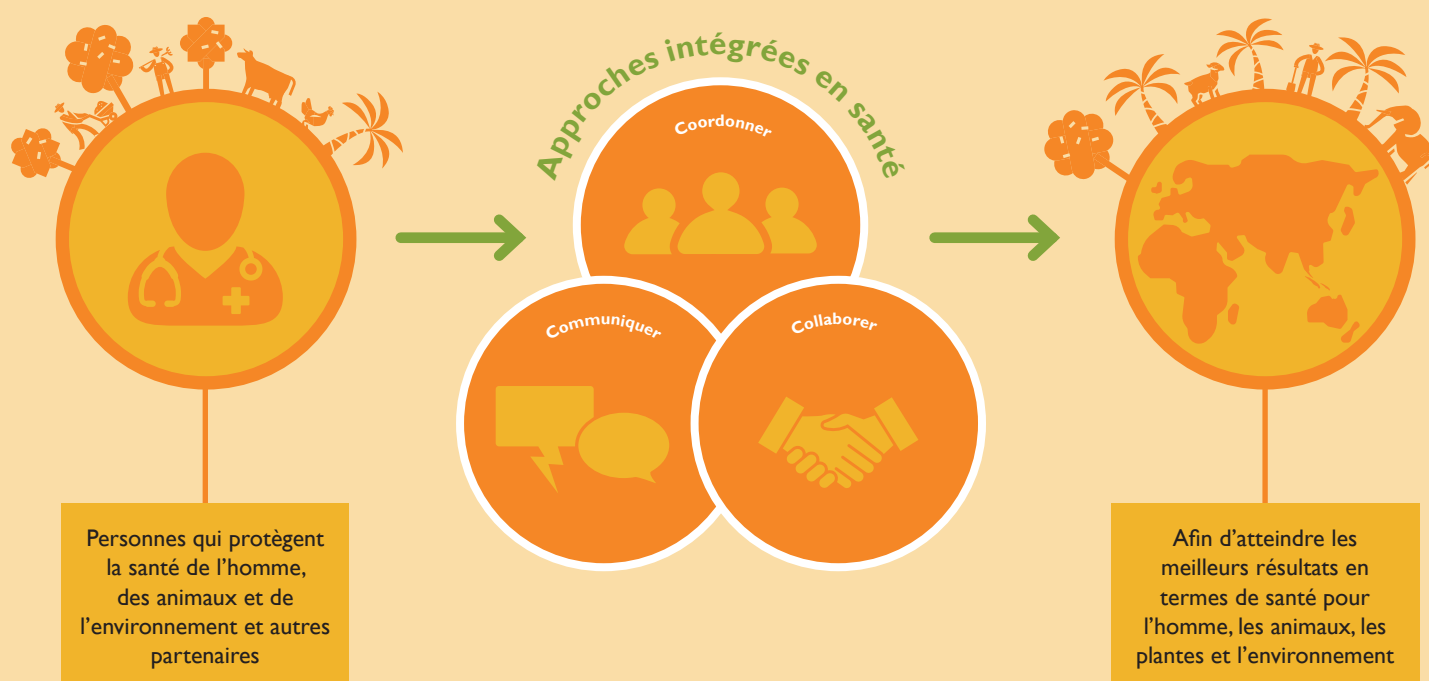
Approches intégrées en santé

Coordonner

Communiquer

Collaborer

Personnes qui protègent la santé de l'homme, des animaux et de l'environnement et autres partenaires

Afin d'atteindre les meilleurs résultats en termes de santé pour l'homme, les animaux, les plantes et l'environnement